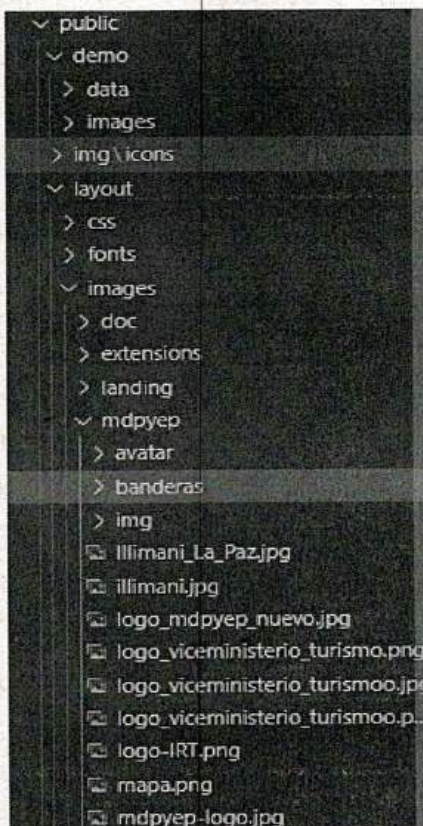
public
demo
data
images
img\icons
layout
css
fonts
images
doc
extensions
landing
mdpyep
avatar
banderas
img
Illimani_La_Paz.jpg
illimani.jpg
logo_mdpyep_nuevo.jpg
logo_viceministerio_turismo.png
logo_viceministerio_turismoo.jp
logo_viceministerio_turismoo.p...
logo-IRT.png
mapa.png
mdpyep-logo.jpg